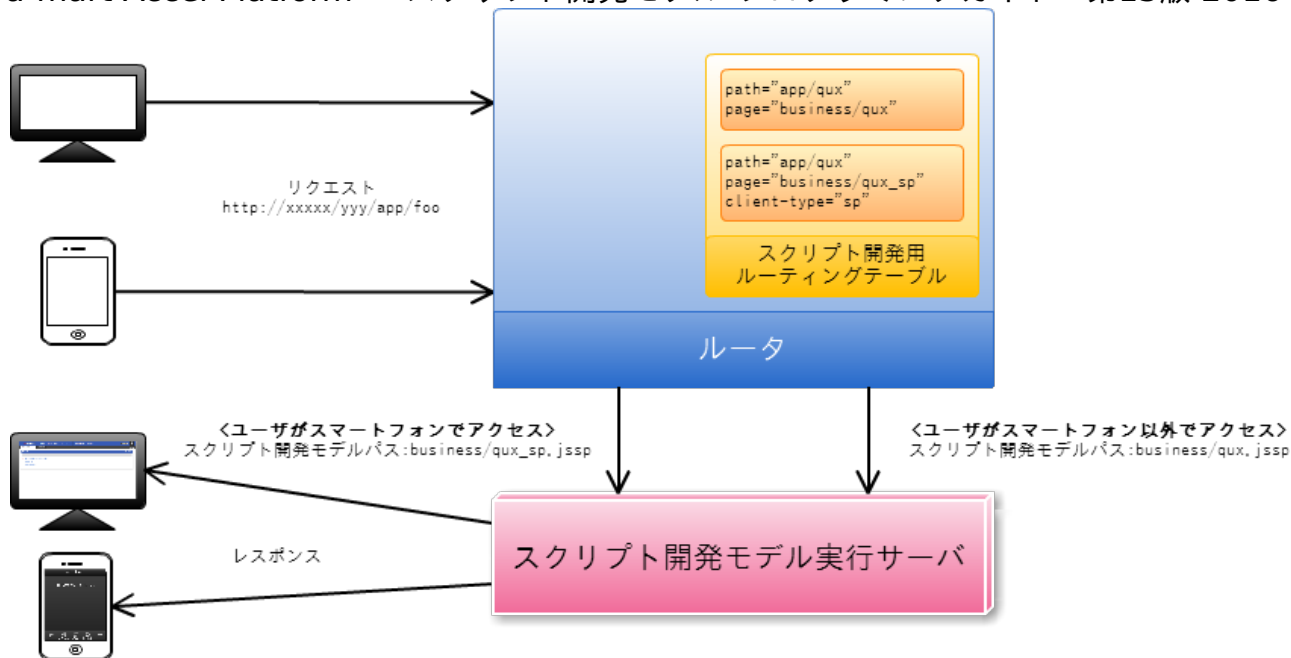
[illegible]

path="app/qux"
page="business/qux"

path="app/qux"
page="business/qux_sp"
client-type="sp"

スクリプト開発用
ルーティングテーブル

リクエスト
http://xxxxx/yyy/app/foo

ルータ

<ユーザがスマートフォンでアクセス>
スクリプト開発モデルパス:business/qux_sp.jssp

<ユーザがスマートフォン以外でアクセス>
スクリプト開発モデルパス:business/qux.jssp

レスポンス

スクリプト開発モデル実行サーバ